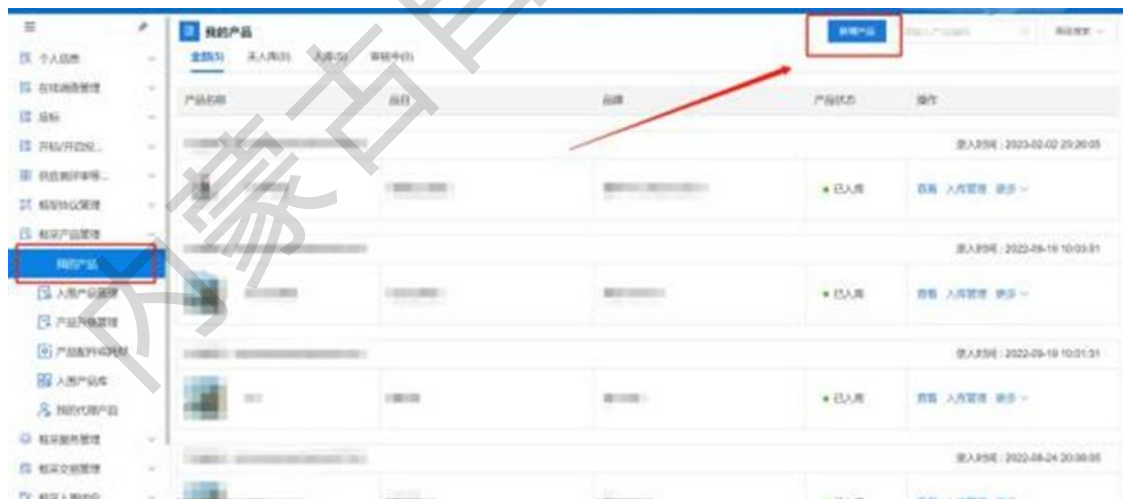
我的产品

新增产品

全部(5) 未入库(0) 入库(5) 审核中(0)

个人信息

在线询价管理

投标

开标/开启投...

供应商评审...

框架协议管理

框采产品管理

我的产品

入围产品管理

产品升级管理

产品配件耗材

入围产品库

我的代理产品

框采服务管理

框采交易管理

| 产品名称 | 品目 | 品牌 | 产品状态 | 操作 |
|---|---|---|---|---|
| | | | | 录入时间：2023-02-02 23:20:05 |
| | | | • 已入库 | 查看 入库管理 更多 |
| | | | | 录入时间：2022-09-19 10:03:51 |
| | | | • 已入库 | 查看 入库管理 更多 |
| | | | | 录入时间：2022-09-19 10:01:31 |
| | | | • 已入库 | 查看 入库管理 更多 |
| | | | | 录入时间：2022-08-24 20:38:05 |